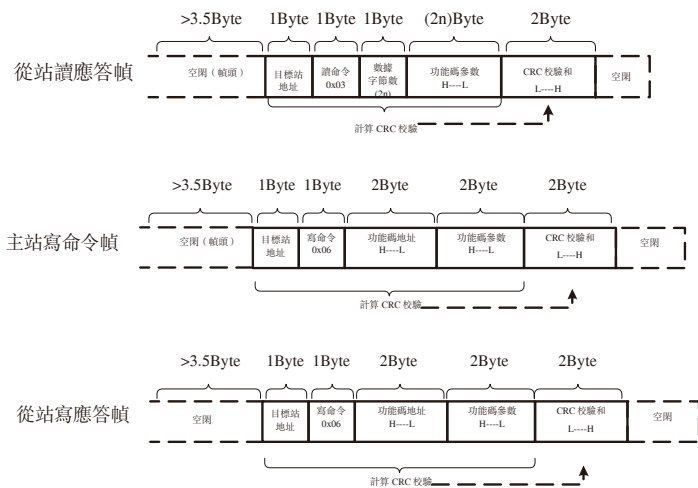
>3.5Byte 1Byte 1Byte 1Byte (2n)Byte 2Byte

從站讀應答幀

空閑（幀頭） 目標站地址 讀命令 0x03 數據字節數 (2n) 功能碼參數 H----L CRC 校驗和 L----H 空閑

計算 CRC 校驗

>3.5Byte 1Byte 1Byte 2Byte 2Byte 2Byte

主站寫命令幀

空閑（幀頭） 目標站地址 寫命令 0x06 功能碼地址 H----L 功能碼參數 H----L CRC 校驗和 L----H 空閑

計算 CRC 校驗

>3.5Byte 1Byte 1Byte 2Byte 2Byte 2Byte

從站寫應答幀

空閑 目標站地址 寫命令 0x06 功能碼地址 H----L 功能碼參數 H----L CRC 校驗和 L----H 空閑

計算 CRC 校驗